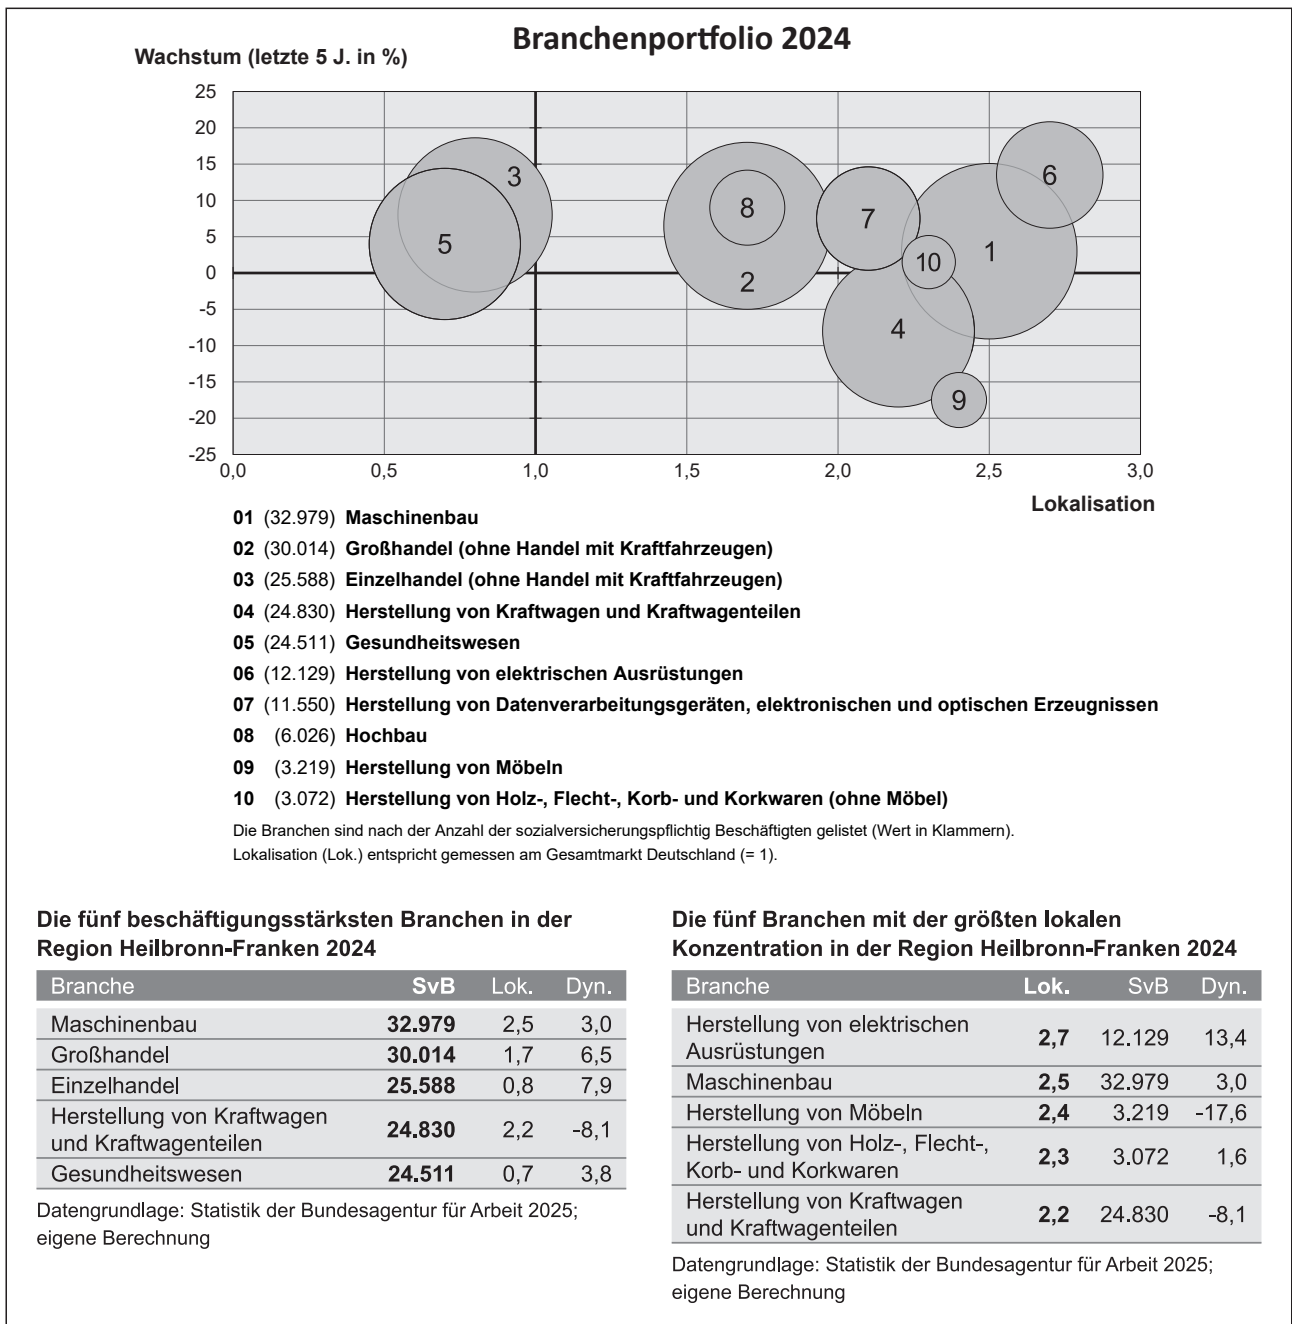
Branchenportfolio 2024

Wachstum (letzte 5 J. in %)

25
20
15
10
5
0
-5
-10
-15
-20
-25

0,0 0,5 1,0 1,5 2,0 2,5 3,0

Lokalisation

3 5 8 2 7 10 1 6 4 9

01 (32.979) Maschinenbau
02 (30.014) Großhandel (ohne Handel mit Kraftfahrzeugen)
03 (25.588) Einzelhandel (ohne Handel mit Kraftfahrzeugen)
04 (24.830) Herstellung von Kraftwagen und Kraftwagenteilen
05 (24.511) Gesundheitswesen
06 (12.129) Herstellung von elektrischen Ausrüstungen
07 (11.550) Herstellung von Datenverarbeitungsgeräten, elektronischen und optischen Erzeugnissen
08 (6.026) Hochbau
09 (3.219) Herstellung von Möbeln
10 (3.072) Herstellung von Holz-, Flecht-, Korb- und Korkwaren (ohne Möbel)

Die Branchen sind nach der Anzahl der sozialversicherungspflichtig Beschäftigten gelistet (Wert in Klammern).
Lokalisation (Lok.) entspricht gemessen am Gesamtmarkt Deutschland (= 1).

Die fünf beschäftigungsstärksten Branchen in der Region Heilbronn-Franken 2024

| Branche | SvB | Lok. | Dyn. |
|---|---|---|---|
| Maschinenbau | 32.979 | 2,5 | 3,0 |
| Großhandel | 30.014 | 1,7 | 6,5 |
| Einzelhandel | 25.588 | 0,8 | 7,9 |
| Herstellung von Kraftwagen und Kraftwagenteilen | 24.830 | 2,2 | -8,1 |
| Gesundheitswesen | 24.511 | 0,7 | 3,8 |

Datengrundlage: Statistik der Bundesagentur für Arbeit 2025; eigene Berechnung

Die fünf Branchen mit der größten lokalen Konzentration in der Region Heilbronn-Franken 2024

| Branche | Lok. | SvB | Dyn. |
|---|---|---|---|
| Herstellung von elektrischen Ausrüstungen | 2,7 | 12.129 | 13,4 |
| Maschinenbau | 2,5 | 32.979 | 3,0 |
| Herstellung von Möbeln | 2,4 | 3.219 | -17,6 |
| Herstellung von Holz-, Flecht-, Korb- und Korkwaren | 2,3 | 3.072 | 1,6 |
| Herstellung von Kraftwagen und Kraftwagenteilen | 2,2 | 24.830 | -8,1 |

Datengrundlage: Statistik der Bundesagentur für Arbeit 2025; eigene Berechnung